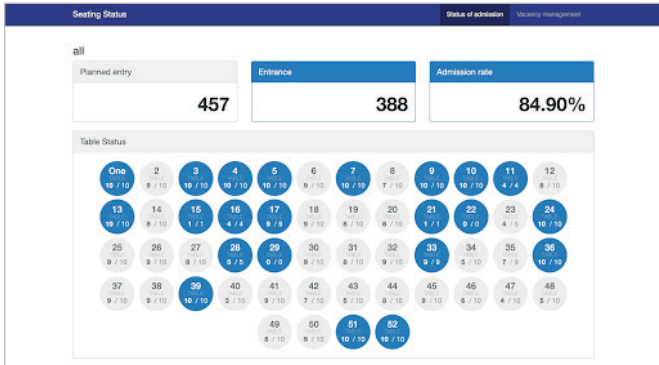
Seating Status

Status of admission Vacancy management

all

Planned entry
457

Entrance
388

Admission rate
84.90%

Table Status

| One TABLE 10 / 10 | 2 TABLE 9 / 10 | 3 TABLE 10 / 10 | 4 TABLE 10 / 10 | 5 TABLE 10 / 10 | 6 TABLE 9 / 10 | 7 TABLE 10 / 10 | 8 TABLE 7 / 10 | 9 TABLE 10 / 10 | 10 TABLE 10 / 10 | 11 TABLE 4 / 4 | 12 TABLE 8 / 10 |
|---|---|---|---|---|---|---|---|---|---|---|---|
| 13 TABLE 10 / 10 | 14 TABLE 8 / 10 | 15 TABLE 1 / 1 | 16 TABLE 4 / 4 | 17 TABLE 9 / 9 | 18 TABLE 9 / 10 | 19 TABLE 8 / 10 | 20 TABLE 8 / 10 | 21 TABLE 1 / 1 | 22 TABLE 0 / 0 | 23 TABLE 4 / 5 | 24 TABLE 10 / 10 |
| 25 TABLE 9 / 10 | 26 TABLE 9 / 10 | 27 TABLE 8 / 10 | 28 TABLE 5 / 5 | 29 TABLE 0 / 0 | 30 TABLE 9 / 10 | 31 TABLE 8 / 10 | 32 TABLE 9 / 10 | 33 TABLE 9 / 9 | 34 TABLE 8 / 10 | 35 TABLE 7 / 9 | 36 TABLE 10 / 10 |
| 37 TABLE 9 / 10 | 38 TABLE 9 / 10 | 39 TABLE 10 / 10 | 40 TABLE 3 / 10 | 41 TABLE 9 / 10 | 42 TABLE 7 / 12 | 43 TABLE 5 / 10 | 44 TABLE 8 / 10 | 45 TABLE 9 / 10 | 46 TABLE 6 / 10 | 47 TABLE 4 / 10 | 48 TABLE 3 / 10 |
| 49 TABLE 8 / 10 | 50 TABLE 9 / 10 | 51 TABLE 10 / 10 | 52 TABLE 10 / 10 | | | | | | | | |